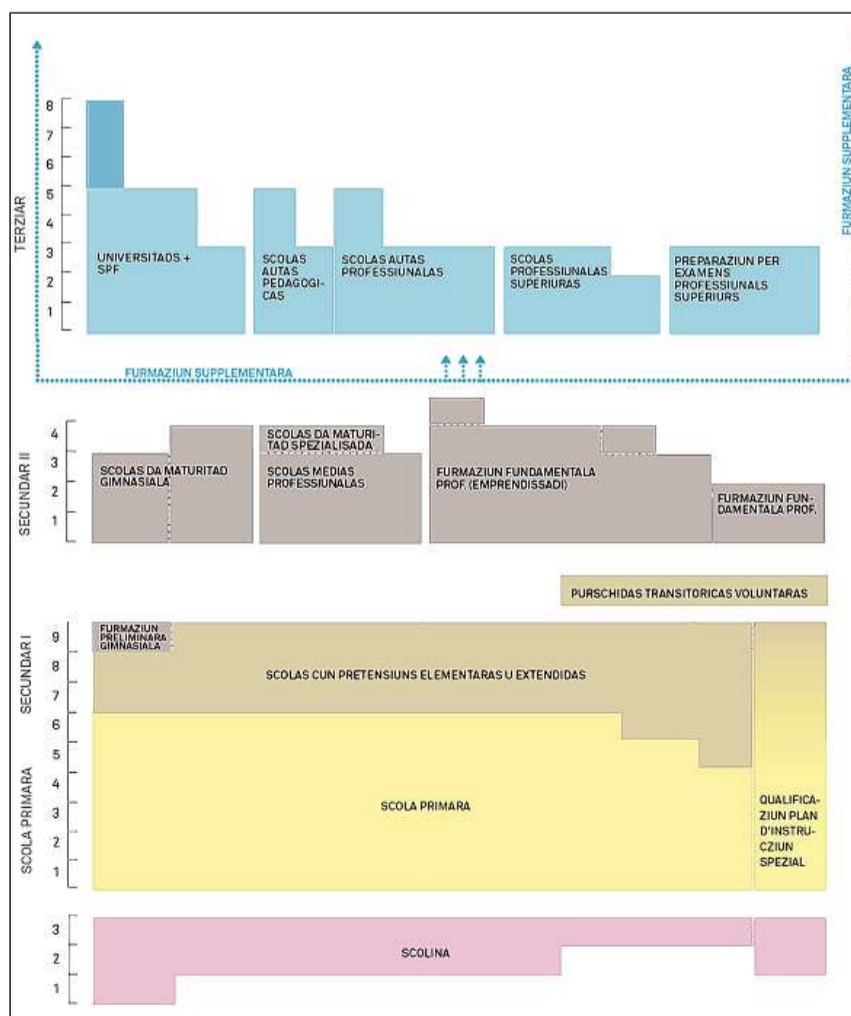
TERZIAR

8
7
6
5
4
3
2
1

UNIVERSITADS + SPF

SCOLAS AUTAS PEDAGOGICAS

SCOLAS AUTAS PROFESSIUNALAS

SCOLAS PROFESSIUNALAS SUPERIURAS

PREPARAZIUN PER EXAMENS PROFESSIUNALS SUPERIURS

FURMAZIUN SUPPLEMENTARA

FURMAZIUN SUPPLEMENTARA

SECUNDAR II

4
3
2
1

SCOLAS DA MATURITAD GIMNASIALA

SCOLAS DA MATURITAD SPEZIALISADA

SCOLAS MEDIAS PROFESSIUNALAS

FURMAZIUN FUNDAMENTALA PROF. (EMPRENDISSADI)

FURMAZIUN FUNDAMENTALA PROF.

PURSCHIDAS TRANSITORICAS VOLUNTARAS

SECUNDAR I

9
8
7

FURMAZIUN PRELIMINARA GIMNASIALA

SCOLAS CUN PRETENSIUNS ELEMENTARAS U EXTENDIDAS

SCOLA PRIMARA

6
5
4
3
2
1

SCOLA PRIMARA

QUALIFICAZIUN PLAN D'INSTRUCZIUN SPEZIAL

3
2
1

SCOLINA